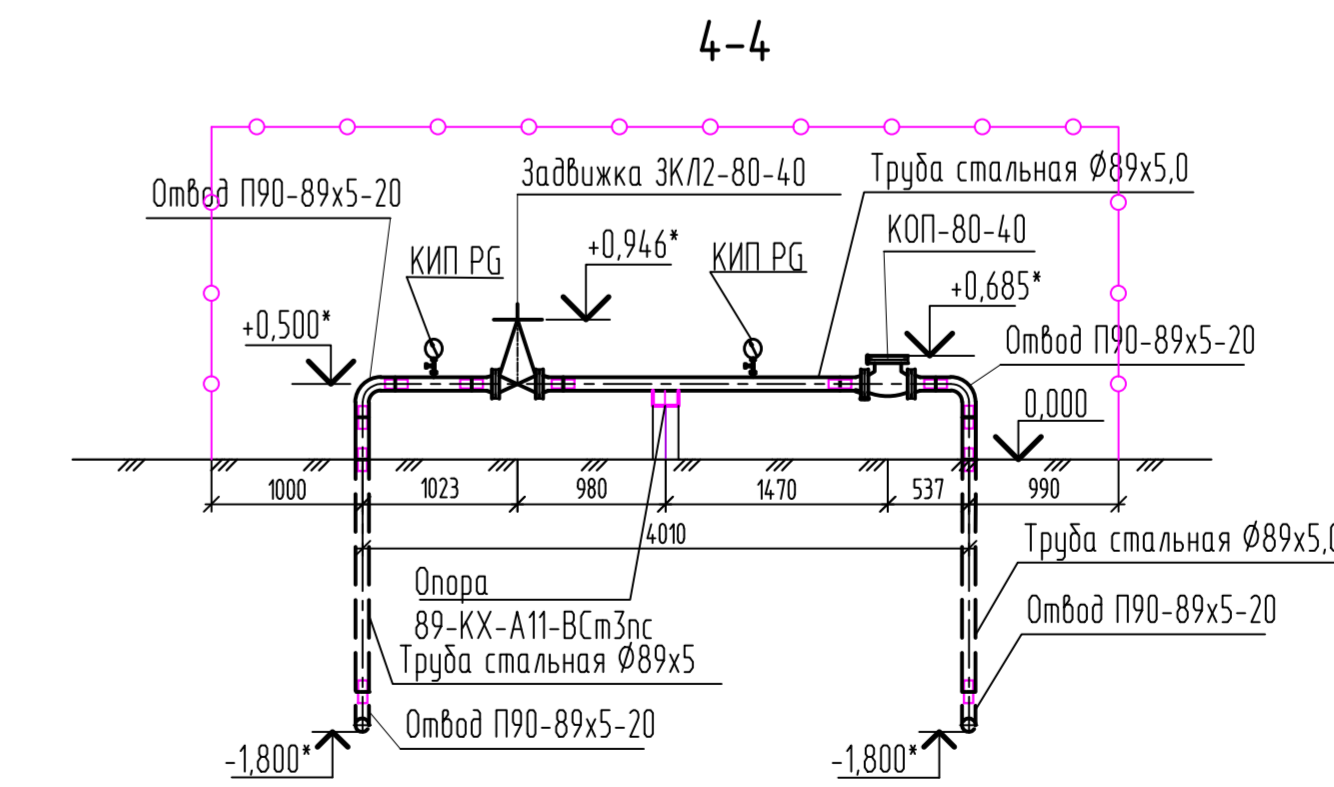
4-4

Задвижка ЗКЛ2-80-40

Труба стальная Ø89x5,0

Отвод П90-89x5-20

КОП-80-40

+0,946*

КИП PG

КИП PG

+0,685*

+0,500*

Отвод П90-89x5-20

0,000

1000

1023

980

1470

537

990

4010

Труба стальная Ø89x5,0

Опора 89-КХ-А11-ВСт3пс

Отвод П90-89x5-20

Труба стальная Ø89x5

Отвод П90-89x5-20

-1,800*

-1,800*